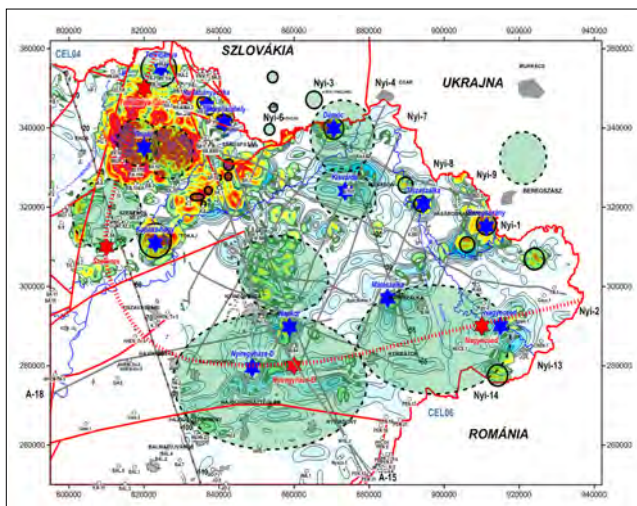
800000
820000
840000
860000
880000
900000
920000
940000
360000
340000
320000
300000
280000
260000
CEL08
SZLOVÁKIA
UKRAJNA
Nyi-3
Nyi-4
Nyi-6
Nyi-7
Nyi-8
Nyi-9
Nyi-1
Nyi-2
Nyi-13
Nyi-14
A-18
A-15
CEL06
ROMÁNIA
Nagyecsed
Nyíregyháza-D
Nyíregyháza-É
Mátészalka
Nagykálló
Kisvárda
Szerencs
Sárospatak
Nagyhalász
Dombrád
Mándok
Vásárosnamény
Mezőkövesd
BEREGSZÁSZ